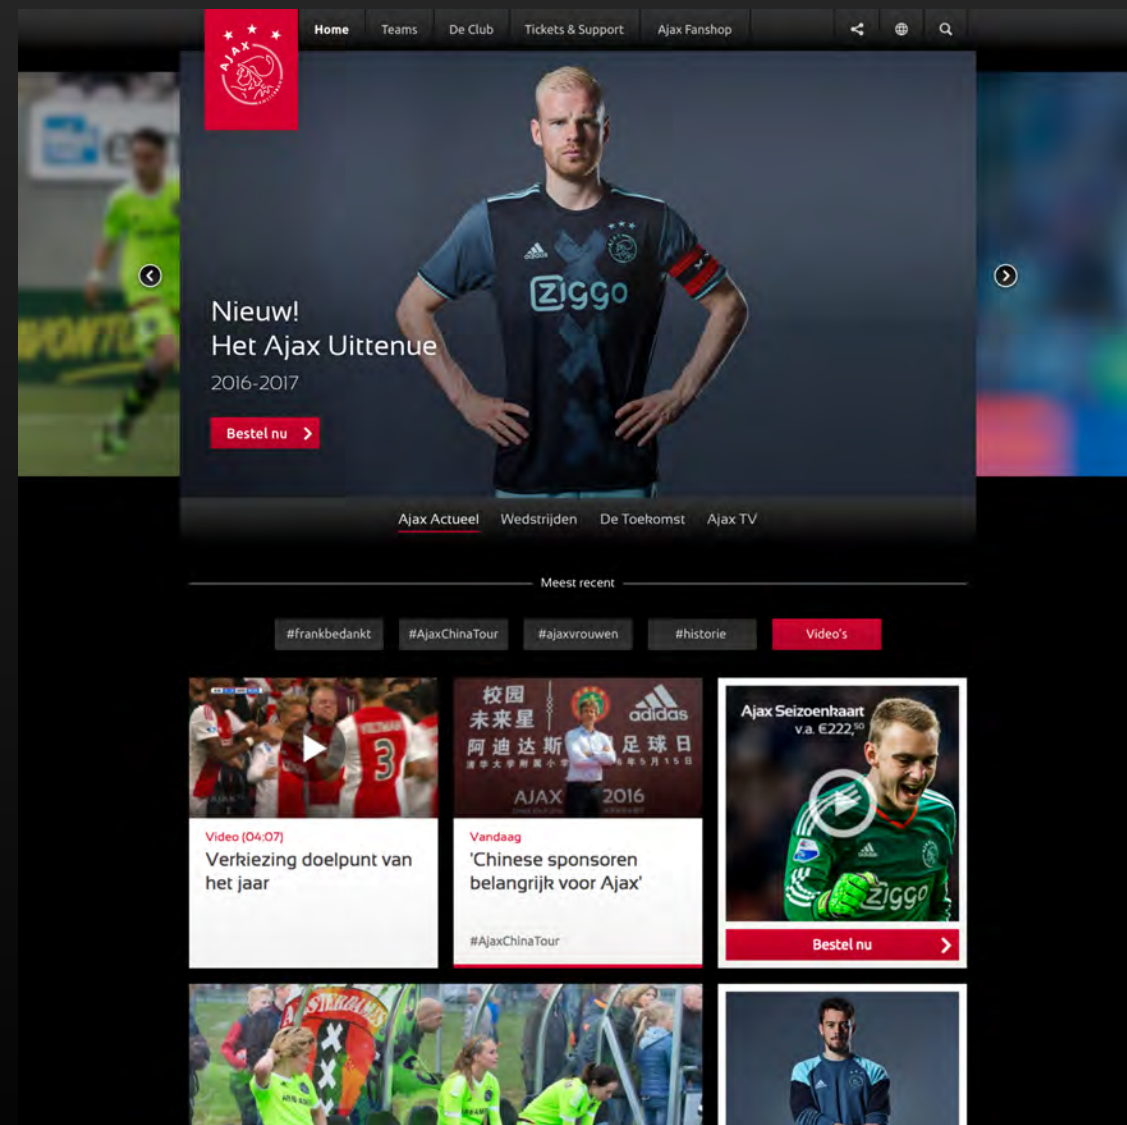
AJAX

Home Teams De Club Tickets & Support Ajax Fanshop

Ziggo

Nieuw!
Het Ajax Uittenue
2016-2017

Bestel nu

Ajax Actueel Wedstrijden De Toekomst Ajax TV

Meest recent

#frankbedankt #AjaxChinaTour #ajaxvrouwen #historie Video's

Video (04:07)
Verkiezing doelpunt van het jaar

校园 未来星 阿迪达斯 足球日 adidas AJAX 2016

Vandaag
'Chinese sponsoren belangrijk voor Ajax'
#AjaxChinaTour

Ajax Seizoenkaart
v.a. €222,50
Ziggo
Bestel nu